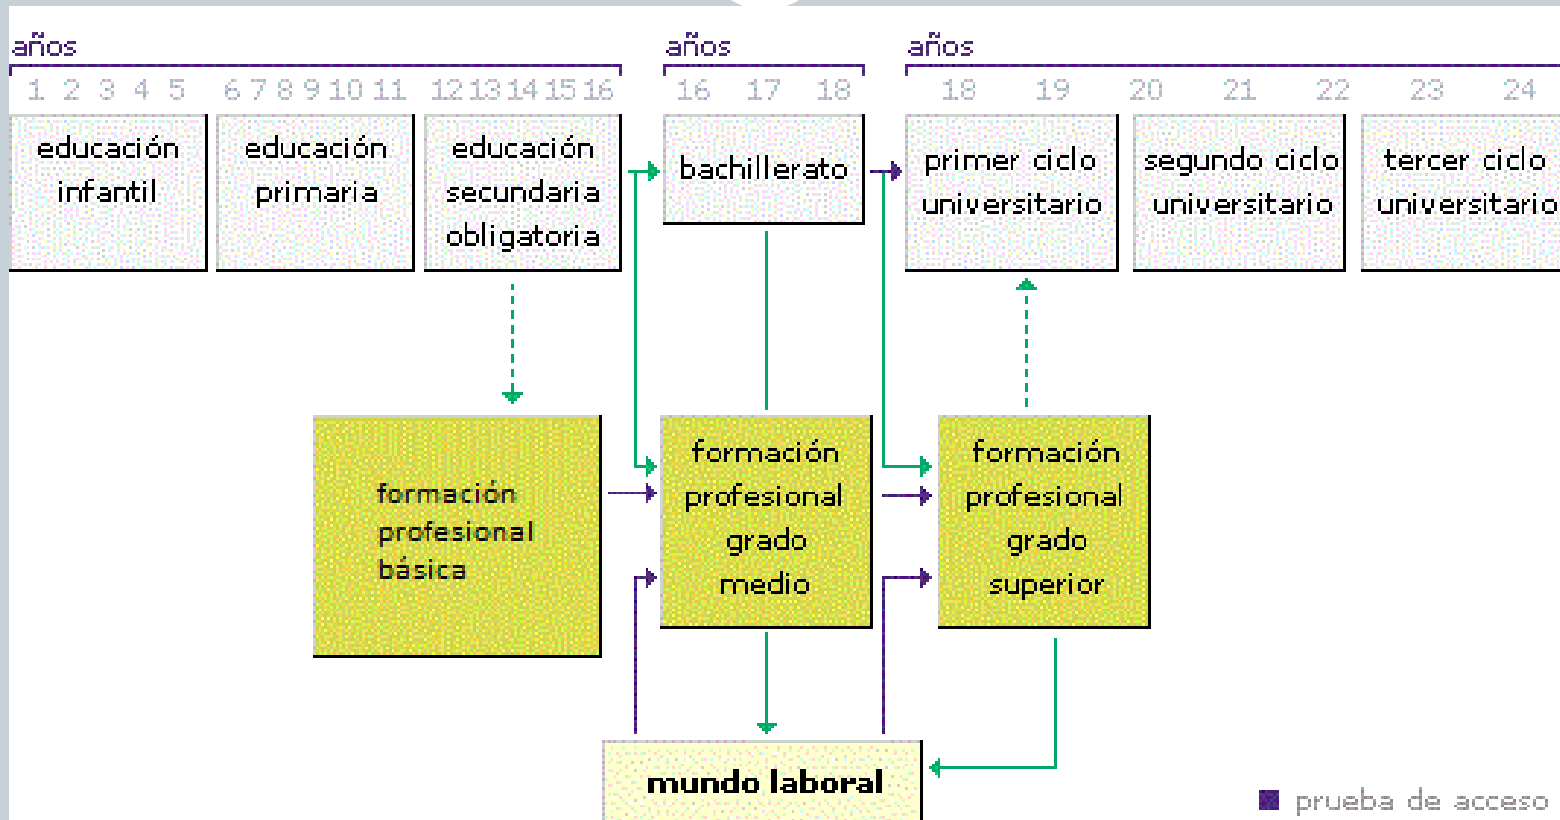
años
1 2 3 4 5 6 7 8 9 10 11 12 13 14 15 16

años
16 17 18

años
18 19 20 21 22 23 24

educación infantil

educación primaria

educación secundaria obligatoria

bachillerato

primer ciclo universitario

segundo ciclo universitario

tercer ciclo universitario

formación profesional básica

formación profesional grado medio

formación profesional grado superior

mundo laboral

prueba de acceso